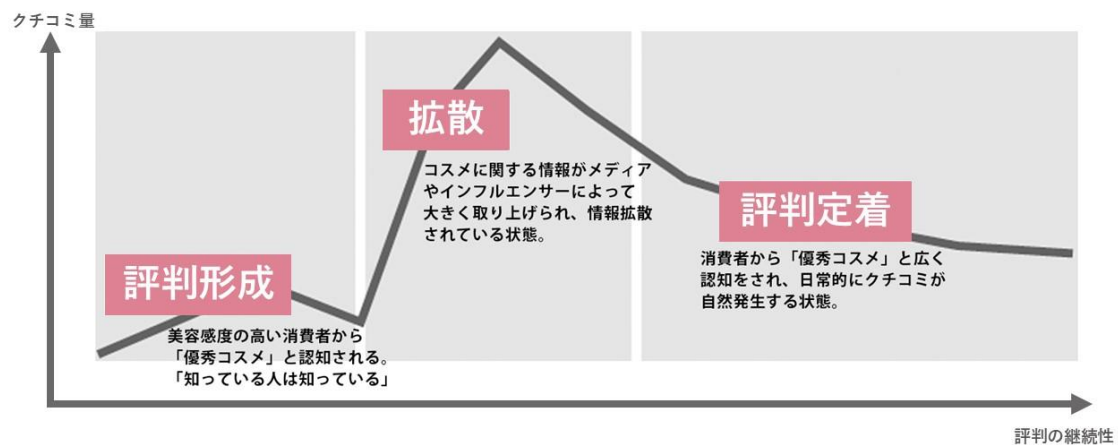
クチコミ量

拡散

コスメに関する情報がメディアやインフルエンサーによって大きく取り上げられ、情報拡散されている状態。

評判定着

消費者から「優秀コスメ」と広く認知をされ、日常的にクチコミが自然発生する状態。

評判形成

美容感度の高い消費者から「優秀コスメ」と認知される。「知っている人は知っている」

評判の継続性